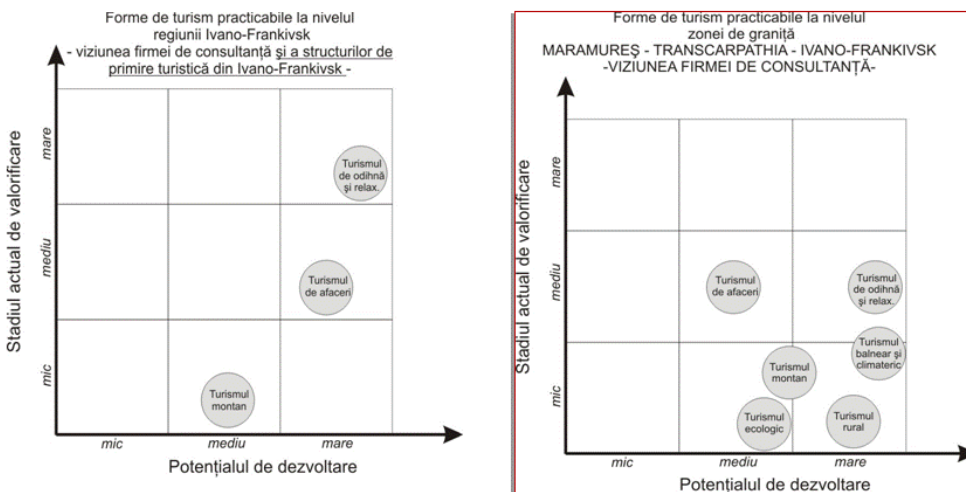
Forme de turism practicabile la nivelul regiunii Ivano-Frankivsk
- viziunea firmei de consultanță și a structurilor de primire turistică din Ivano-Frankivsk -

Stadiul actual de valorificare

mare
mediu
mic

Turismul de odihnă și relax.

Turismul de afaceri

Turismul montan

mic
mediu
mare

Potențialul de dezvoltare

Forme de turism practicabile la nivelul zonei de graniță
MARAMUREȘ - TRANSCARPATHIA - IVANO-FRANKIVSK
-VIZIUNEA FIRMEI DE CONSULTANȚĂ-

Stadiul actual de valorificare

mare
mediu
mic

Turismul de afaceri

Turismul de odihnă și relax.

Turismul balnear și climateric

Turismul montan

Turismul ecologic

Turismul rural

mic
mediu
mare

Potențialul de dezvoltare